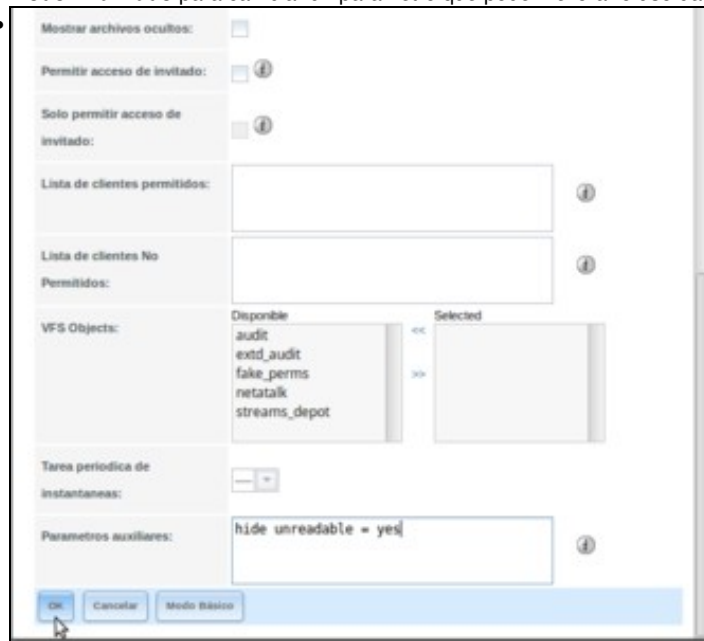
Mostrar archivos ocultos:

Permitir acceso de invitado:

Solo permitir acceso de invitado:

Lista de clientes permitidos:

Lista de clientes No Permitidos:

VFS Objects:

Disponible

audit
extd_audit
fake_perms
netatalk
streams_depot

Selected

<<

>>

Tarea periodica de instantaneas:

Parametros auxiliares:

hide unreadable = yes

OK

Cancelar

Modo Básico